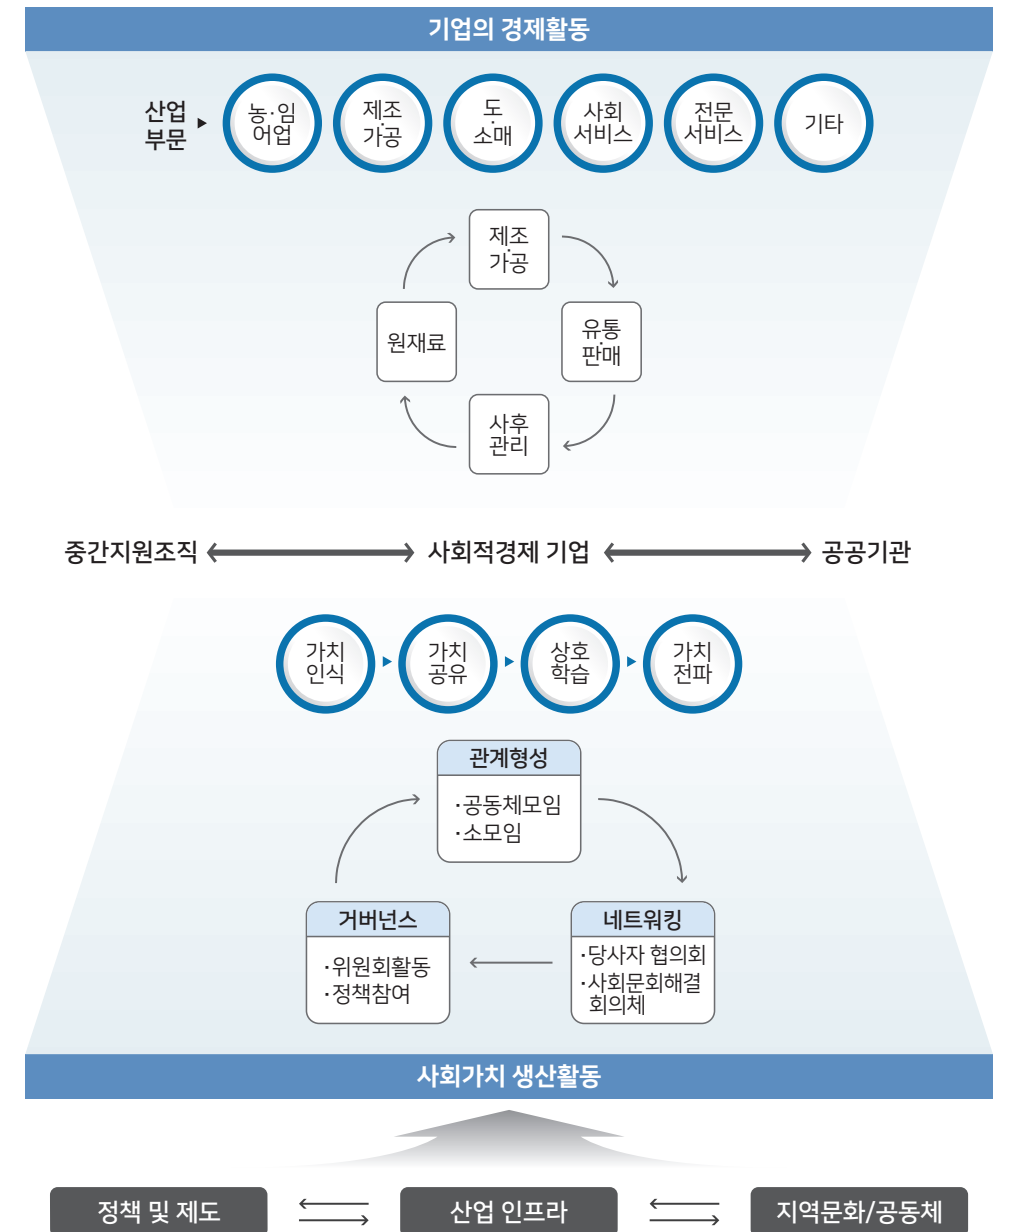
기업의 경제활동

산업 부문

농·임어업

제조 가공

도·소매

사회 서비스

전문 서비스

기타

제조 가공

유통·판매

사후 관리

원재료

중간지원조직

사회적경제 기업

공공기관

가치 인식

가치 공유

상호 학습

가치 전파

관계형성

·공동체모임
·소모임

네트워킹

·당사자 협의회
·사회문회해결 회의체

거버넌스

·위원회활동
·정책참여

사회가치 생산활동

정책 및 제도

산업 인프라

지역문화/공동체